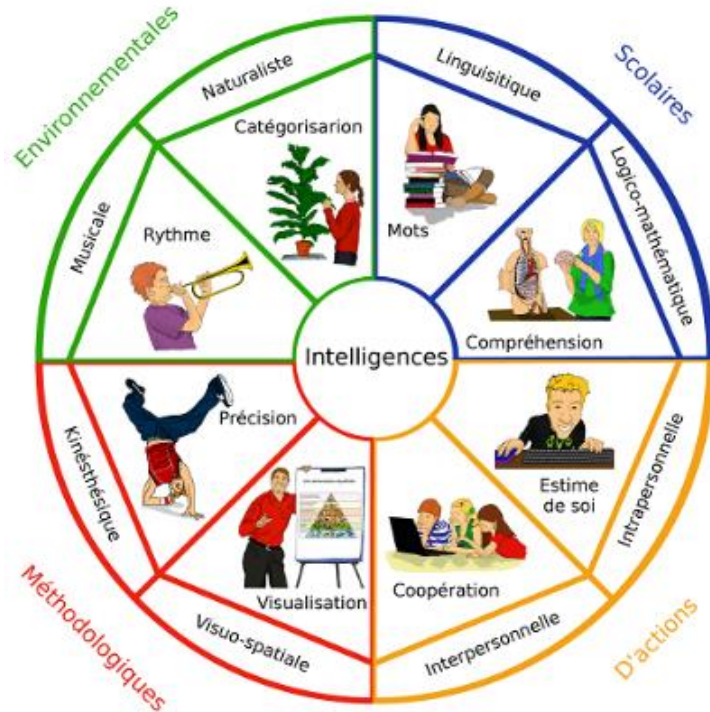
Environnementales

Naturaliste

Catégorisarion

Musicale

Rythme

Linguisitique

Scolaires

Mots

Logico-mathématique

Compréhension

Intelligences

Kinésthésique

Précision

Visualisation

Visuo-spatiale

Méthodologiques

Intrapersonnelle

Estime de soi

Coopération

Interpersonnelle

D'actions